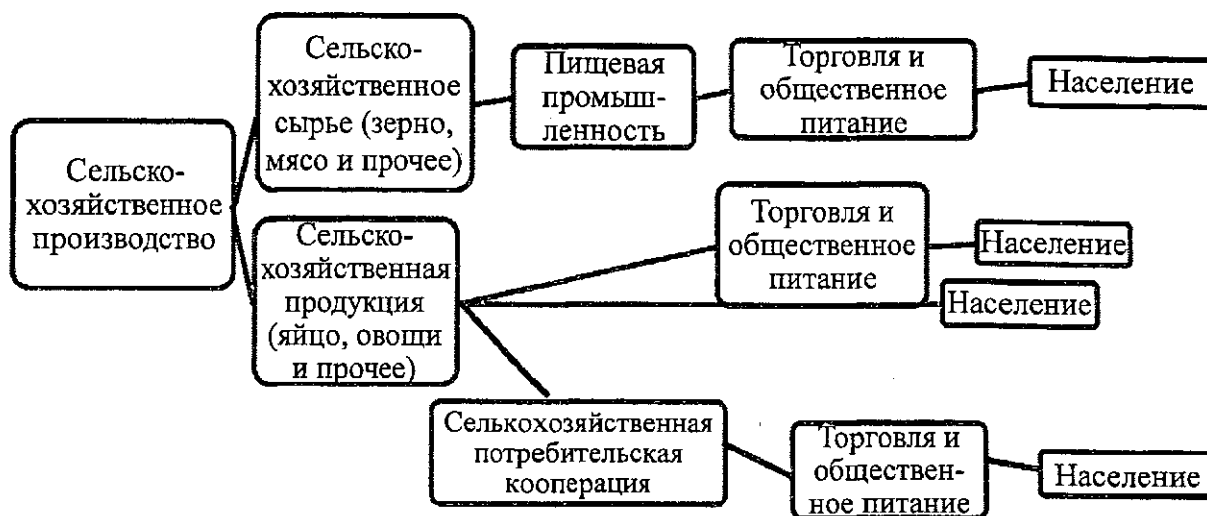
Сельскохозяйственное производство

Сельскохозяйственное сырье (зерно, мясо и прочее)

Пищевая промышленность

Торговля и общественное питание

Население

Сельскохозяйственная продукция (яйцо, овощи и прочее)

Торговля и общественное питание

Население

Население

Селькохозяйственная потребительская кооперация

Торговля и общественное питание

Население